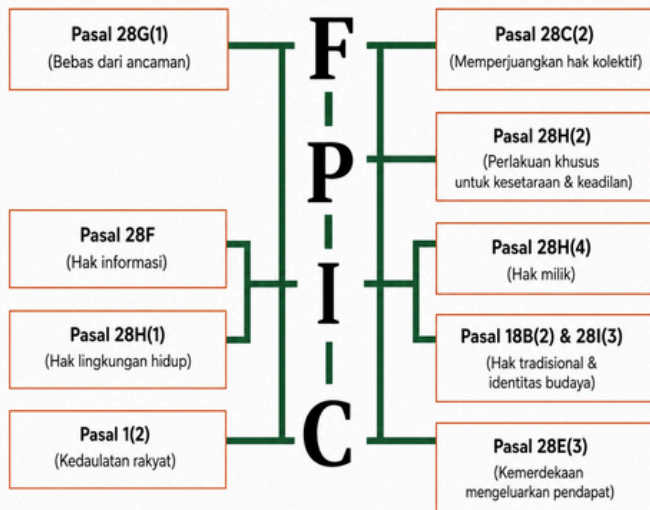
Pasal 28G(1)
(Bebas dari ancaman)

Pasal 28F
(Hak informasi)

Pasal 28H(1)
(Hak lingkungan hidup)

Pasal 1(2)
(Kedaulatan rakyat)

F
P
I
C

Pasal 28C(2)
(Memperjuangkan hak kolektif)

Pasal 28H(2)
(Perlakuan khusus untuk kesetaraan & keadilan)

Pasal 28H(4)
(Hak milik)

Pasal 18B(2) & 28I(3)
(Hak tradisional & identitas budaya)

Pasal 28E(3)
(Kemerdekaan mengeluarkan pendapat)